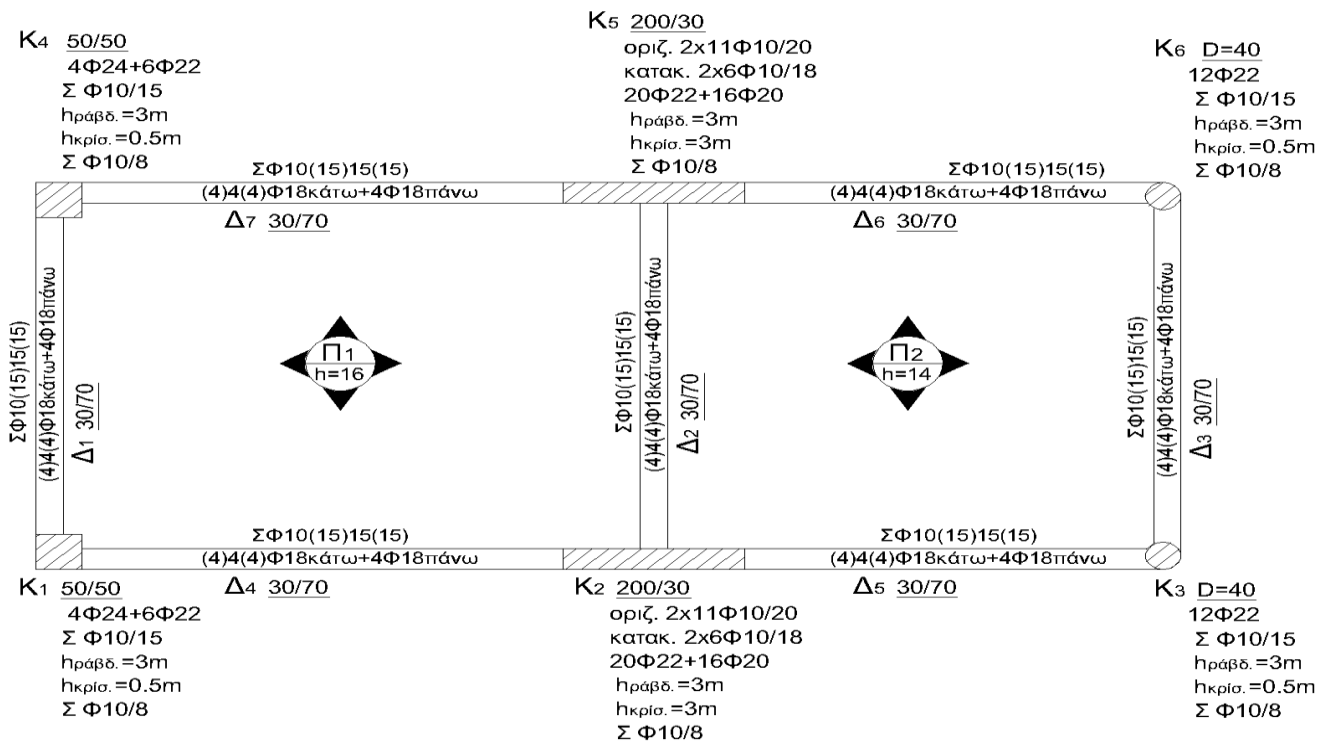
Κ4 50/50
4Φ24+6Φ22
Σ Φ10/15
$h_{ράβδ.}$=3m
$h_{κρίσ.}$=0.5m
Σ Φ10/8

Κ5 200/30
οριζ. 2x11Φ10/20
κατακ. 2x6Φ10/18
20Φ22+16Φ20
$h_{ράβδ.}$=3m
$h_{κρίσ.}$=3m
Σ Φ10/8

Κ6 D=40
12Φ22
Σ Φ10/15
$h_{ράβδ.}$=3m
$h_{κρίσ.}$=0.5m
Σ Φ10/8

ΣΦ10(15)15(15)
(4)4(4)Φ18κάτω+4Φ18πάνω
Δ7 30/70

ΣΦ10(15)15(15)
(4)4(4)Φ18κάτω+4Φ18πάνω
Δ6 30/70

ΣΦ10(15)15(15)
(4)4(4)Φ18κάτω+4Φ18πάνω
Δ1 30/70

Π1
h=16

ΣΦ10(15)15(15)
(4)4(4)Φ18κάτω+4Φ18πάνω
Δ2 30/70

Π2
h=14

ΣΦ10(15)15(15)
(4)4(4)Φ18κάτω+4Φ18πάνω
Δ3 30/70

ΣΦ10(15)15(15)
(4)4(4)Φ18κάτω+4Φ18πάνω
Δ4 30/70

ΣΦ10(15)15(15)
(4)4(4)Φ18κάτω+4Φ18πάνω
Δ5 30/70

Κ1 50/50
4Φ24+6Φ22
Σ Φ10/15
$h_{ράβδ.}$=3m
$h_{κρίσ.}$=0.5m
Σ Φ10/8

Κ2 200/30
οριζ. 2x11Φ10/20
κατακ. 2x6Φ10/18
20Φ22+16Φ20
$h_{ράβδ.}$=3m
$h_{κρίσ.}$=3m
Σ Φ10/8

Κ3 D=40
12Φ22
Σ Φ10/15
$h_{ράβδ.}$=3m
$h_{κρίσ.}$=0.5m
Σ Φ10/8